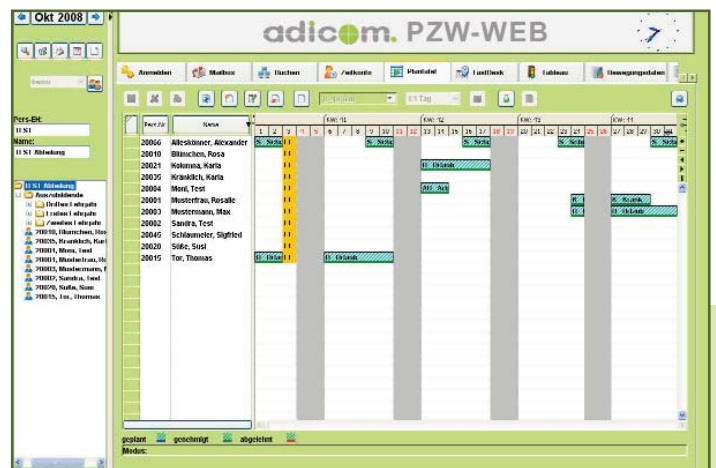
Okt 2008

adicom. PZW-WEB

Anmelden | Mailbox | Buchen | Zeitkonto | Plantafel | Fundbuch | Tableau | Bewegungsdaten

Pers-EH:
TEST
Name:
TEST Abteilung

TEST Abteilung
Auszubildende
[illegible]
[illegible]
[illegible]
20010, Blümchen, Ro
20035, Kränklich, Kar
20004, Moni, Test
20001, Musterfrau, Ro
20003, Mustermann, M
20002, Sandra, Test
20020, Süße, Susi
20015, Tor, Thomas

| Pers.Nr | Name |
|---|---|
| 20066 | Alleskönner, Alexander |
| 20010 | Blümchen, Rosa |
| 20021 | Kolumna, Karla |
| 20035 | Kränklich, Karla |
| 20004 | Moni, Test |
| 20001 | Musterfrau, Rosalie |
| 20003 | Mustermann, Max |
| 20002 | Sandra, Test |
| 20045 | Schlaumeier, Sigfried |
| 20020 | Süße, Susi |
| 20015 | Tor, Thomas |

KW: 41 KW: 42 KW: 43 KW: 44

1 2 3 4 5 6 7 8 9 10 11 12 13 14 15 16 17 18 19 20 21 22 23 24 25 26 27 28 29 30 31

geplant genehmigt abgelehnt
Modus: